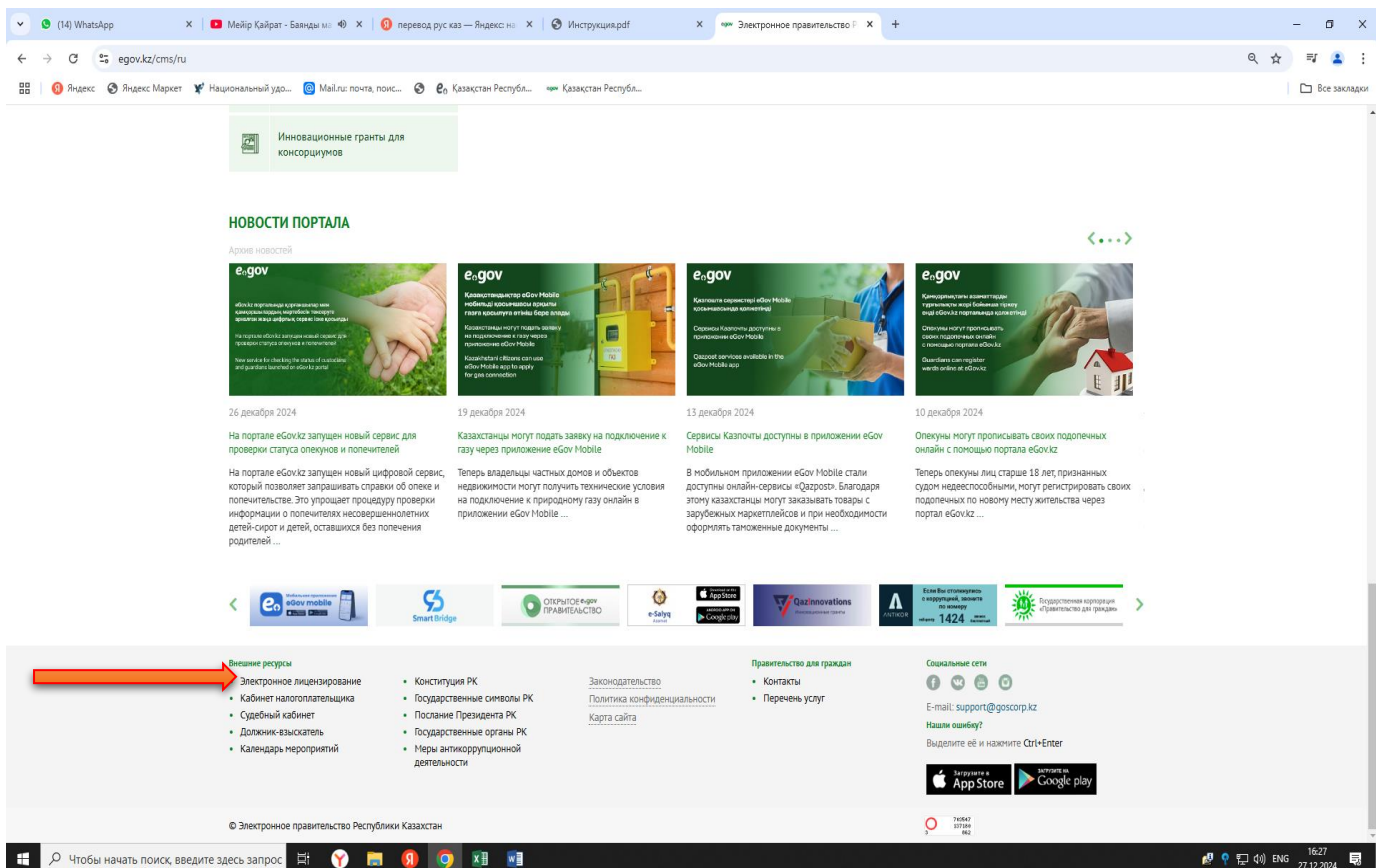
(14) WhatsApp | Мейір Қайрат - Баяндымаң | перевод рус каз — Яндекс: на | Инструкция.pdf | Электронное правительство | +

egov.kz/cms/ru

Яндекс | Яндекс Маркет | Национальный удо... | Mail.ru: почта, поис... | Қазақстан Республ... | Қазақстан Республ... | Все закладки

Инновационные гранты для консорциумов

НОВОСТИ ПОРТАЛА

Архив новостей

egov

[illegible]

egov

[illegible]

egov

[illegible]

egov

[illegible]

26 декабря 2024

На портале eGov.kz запущен новый сервис для проверки статуса опекунов и попечителей

На портале eGov.kz запущен новый цифровой сервис, который позволяет запрашивать справки об опеке и попечительстве. Это упрощает процедуру проверки информации о попечителях несовершеннолетних детей-сирот и детей, оставшихся без попечения родителей ...

19 декабря 2024

Казахстанцы могут подать заявку на подключение к газу через приложение eGov Mobile

Теперь владельцы частных домов и объектов недвижимости могут получить технические условия на подключение к природному газу онлайн в приложении eGov Mobile ...

13 декабря 2024

Сервисы Казпочты доступны в приложении eGov Mobile

В мобильном приложении eGov Mobile стали доступны онлайн-сервисы «Qazpost». Благодаря этому казахстанцы могут заказывать товары с зарубежных маркетплейсов и при необходимости оформлять таможенные документы ...

10 декабря 2024

Опекуны могут прописывать своих подопечных онлайн с помощью портала eGov.kz

Теперь опекуны лиц старше 18 лет, признанных судом недееспособными, могут регистрировать своих подопечных по новому месту жительства через портал eGov.kz ...

eGov mobile | Smart Bridge | ОТКРЫТОЕ eGov ПРАВИТЕЛЬСТВО | e-Salyq | App Store | Google play | Qazinnovations | ANTIKOR | Если Вы столкнулись с коррупцией, звоните по номеру 1424 | Государственная корпорация «Правительство для граждан»

Внешние ресурсы
• Электронное лицензирование
• Кабинет налогоплательщика
• Судебный кабинет
• Должник-взыскатель
• Календарь мероприятий

• Конституция РК
• Государственные символы РК
• Послание Президента РК
• Государственные органы РК
• Меры антикоррупционной деятельности

Законодательство
Политика конфиденциальности
Карта сайта

Правительство для граждан
• Контакты
• Перечень услуг

Социальные сети
E-mail: support@goscorp.kz
Нашли ошибку?
Выделите её и нажмите Ctrl+Enter

App Store | Google play

© Электронное правительство Республики Казахстан

Чтобы начать поиск, введите здесь запрос

ENG 16:27 27.12.2024